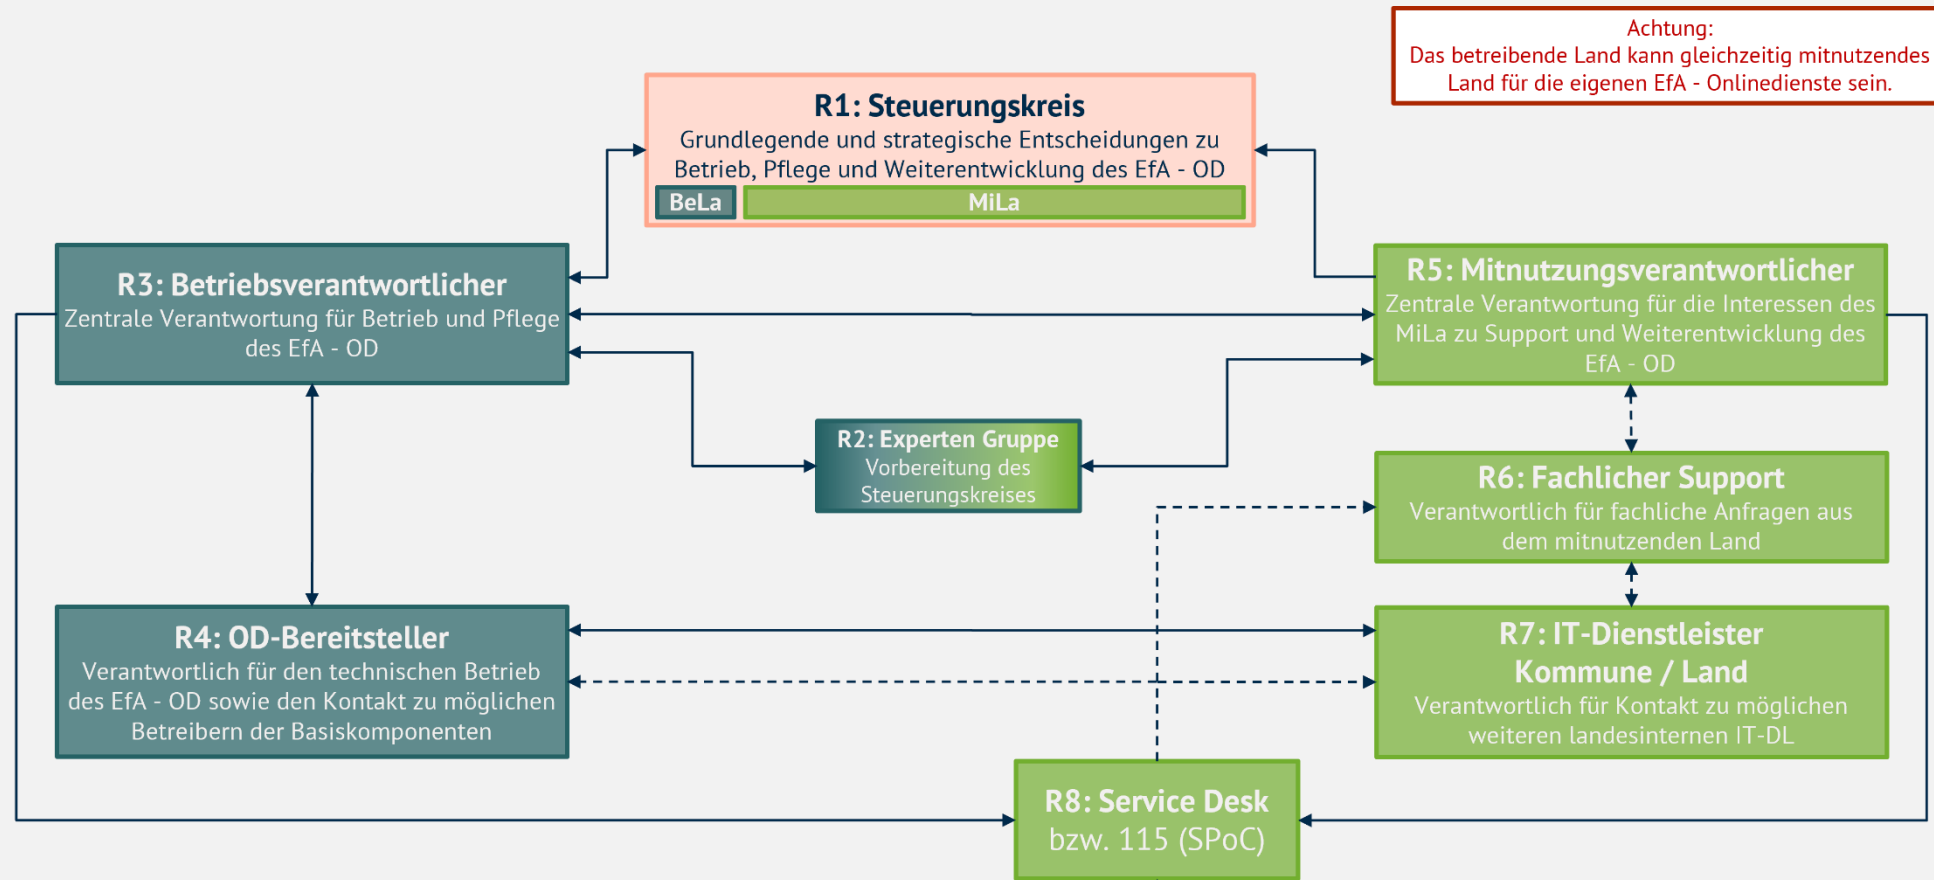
Achtung:
Das betreibende Land kann gleichzeitig mitnutzendes Land für die eigenen EfA - Onlinedienste sein.

R1: Steuerungskreis
Grundlegende und strategische Entscheidungen zu Betrieb, Pflege und Weiterentwicklung des EfA - OD
BeLa
MiLa

R3: Betriebsverantwortlicher
Zentrale Verantwortung für Betrieb und Pflege des EfA - OD

R5: Mitnutzungsverantwortlicher
Zentrale Verantwortung für die Interessen des MiLa zu Support und Weiterentwicklung des EfA - OD

R2: Experten Gruppe
Vorbereitung des Steuerungskreises

R6: Fachlicher Support
Verantwortlich für fachliche Anfragen aus dem mitnutzenden Land

R4: OD-Bereitsteller
Verantwortlich für den technischen Betrieb des EfA - OD sowie den Kontakt zu möglichen Betreibern der Basiskomponenten

R7: IT-Dienstleister Kommune / Land
Verantwortlich für Kontakt zu möglichen weiteren landesinternen IT-DL

R8: Service Desk
bzw. 115 (SPoC)